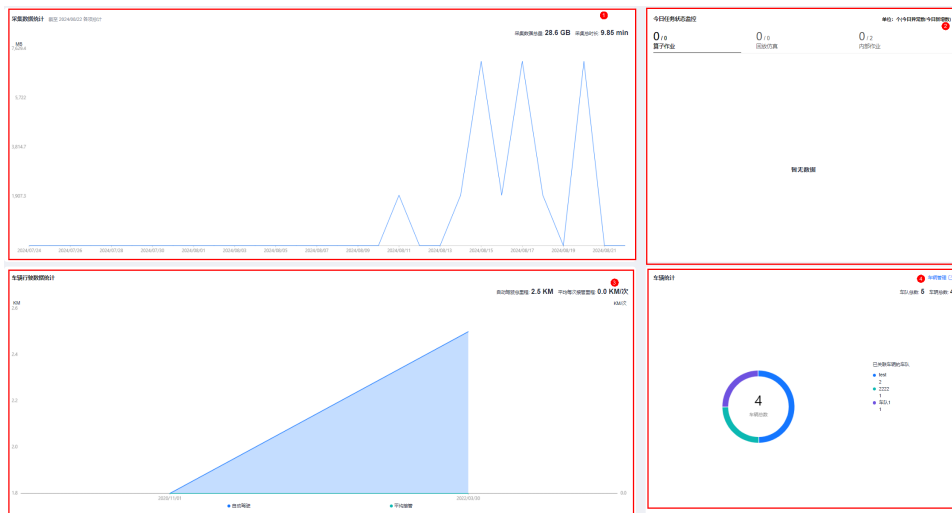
采集数据统计 截至 2024/08/22 昨天统计

1

采集数据总量 28.6 GB 采集总时长 9.85 min

MB

7,629.4

5,722

3,814.7

1,907.3

2024/07/24 2024/07/26 2024/07/28 2024/07/30 2024/08/01 2024/08/03 2024/08/05 2024/08/07 2024/08/09 2024/08/11 2024/08/13 2024/08/15 2024/08/17 2024/08/19 2024/08/21

今日任务状态监控

单位：个(今日新增数/今日新增数)

2

0 / 0 离子作业

0 / 0 回放仿真

0 / 2 内部作业

暂无数据

车辆行驶数据统计

3

累计驾驶总里程 2.5 KM 平均每次驾驶里程 0.0 KM/次

KM

KM/次

2.6

2.4

2.2

2.0

1.8

2020/11/01

2022/02/30

0.0

● 总驾驶里程

● 平均驾驶

车辆统计

4 车辆管理

车队总数 5 车辆总数 4

4

车辆总数

已关联车辆的车队

● test

2

● 2222

1

● 车队1

1